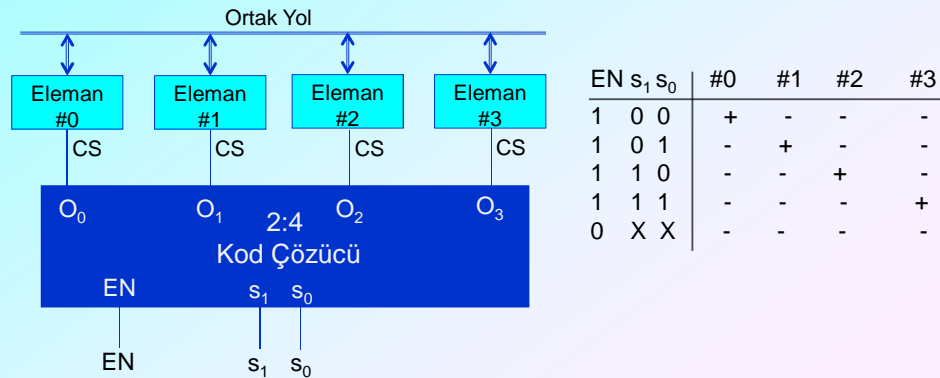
Ortak Yol

Eleman #0
Eleman #1
Eleman #2
Eleman #3

CS CS CS CS

$O_0$ $O_1$ $O_2$ $O_3$

2:4
Kod Çözücü

EN $s_1$ $s_0$

EN $s_1$ $s_0$

| EN | $s_1$ | $s_0$ | #0 | #1 | #2 | #3 |
|---|---|---|---|---|---|---|
| 1 | 0 | 0 | + | - | - | - |
| 1 | 0 | 1 | - | + | - | - |
| 1 | 1 | 0 | - | - | + | - |
| 1 | 1 | 1 | - | - | - | + |
| 0 | X | X | - | - | - | - |